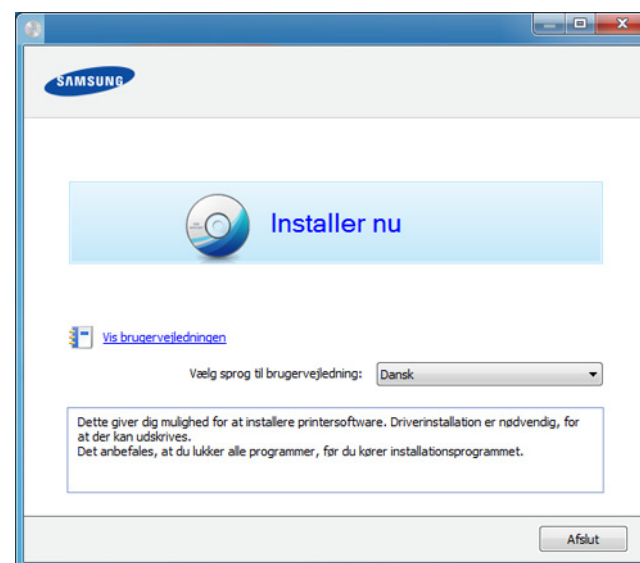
SAMSUNG

Installer nu

Vis brugervejledningen

Vælg sprog til brugervejledning: Dansk

Dette giver dig mulighed for at installere printersoftware. Driverinstallation er nødvendig, for at der kan udskrives.
Det anbefales, at du lukker alle programmer, før du kører installationsprogrammet.

Afslut